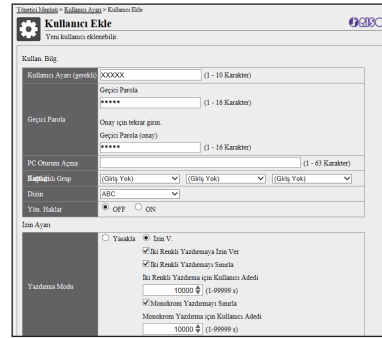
Yönetici Menüsü > Kullanıcı Ayarı > Kullanıcı Ekle

Kullanıcı Ekle

Yeni kullanıcı eklenebilir.

Kullan. Bilg.

| | |
|---|---|
| Kullanıcı Ayarı (gerekli) | XXXXX (1 - 10 Karakter) |
| Geçici Parola | Geçici Parola ••••• (1 - 16 Karakter) Onay için tekrar girin. Geçici Parola (onay) ••••• (1 - 16 Karakter) |
| PC Oturum Açma | (1 - 63 Karakter) |
| Bağlı Olduğu Grup | (Giriş Yok) (Giriş Yok) (Giriş Yok) |
| Dizin | ABC |
| Yön. Haklar | OFF ON |

İzin Ayarı

| | |
|---|---|
| Yazdırma Modu | Yasakla İzin V. İki Renkli Yazdırmaya İzin Ver İki Renkli Yazdırmayı Sınırla İki Renkli Yazdırma için Kullanıcı Adedi 10000 (1-99999 s) Monokrom Yazdırmayı Sınırla Monokrom Yazdırma için Kullanıcı Adedi 10000 (1-99999 s) |